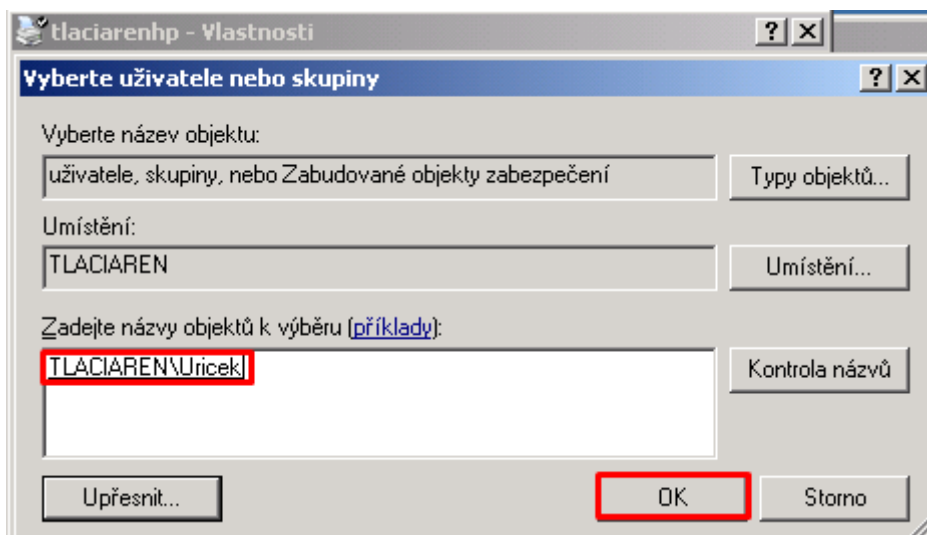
tlaciarenhp - Vlastnosti
?
X
Vyberte uživatele nebo skupiny
?
X
Vyberte název objektu:
uživatele, skupiny, nebo Zabudované objekty zabezpečení
Typy objektů...
Umístění:
TLACIAREN
Umístění...
Zadejte názvy objektů k výběru (příklady):
TLACIAREN\Uricek
Kontrola názvů
Upřesnit...
OK
Storno